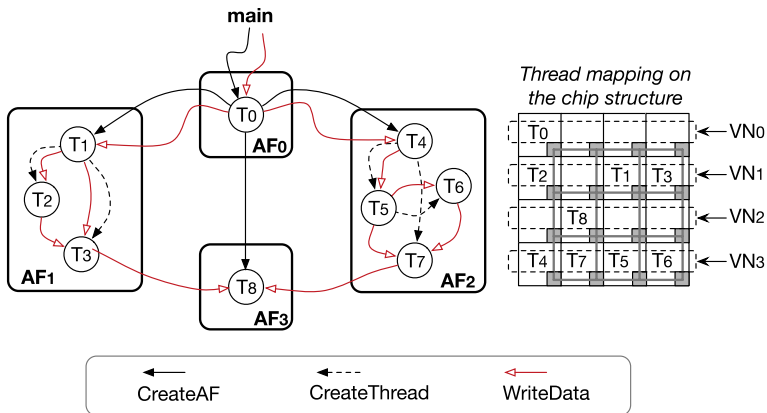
main

T0

AF0

T1

T2

T3

AF1

T4

T5

T6

T7

AF2

T8

AF3

Thread mapping on the chip structure

| T0 | | | |
|---|---|---|---|
| T2 | | T1 | T3 |
| | T8 | | |
| T4 | T7 | T5 | T6 |

VN0

VN1

VN2

VN3

CreateAF

CreateThread

WriteData